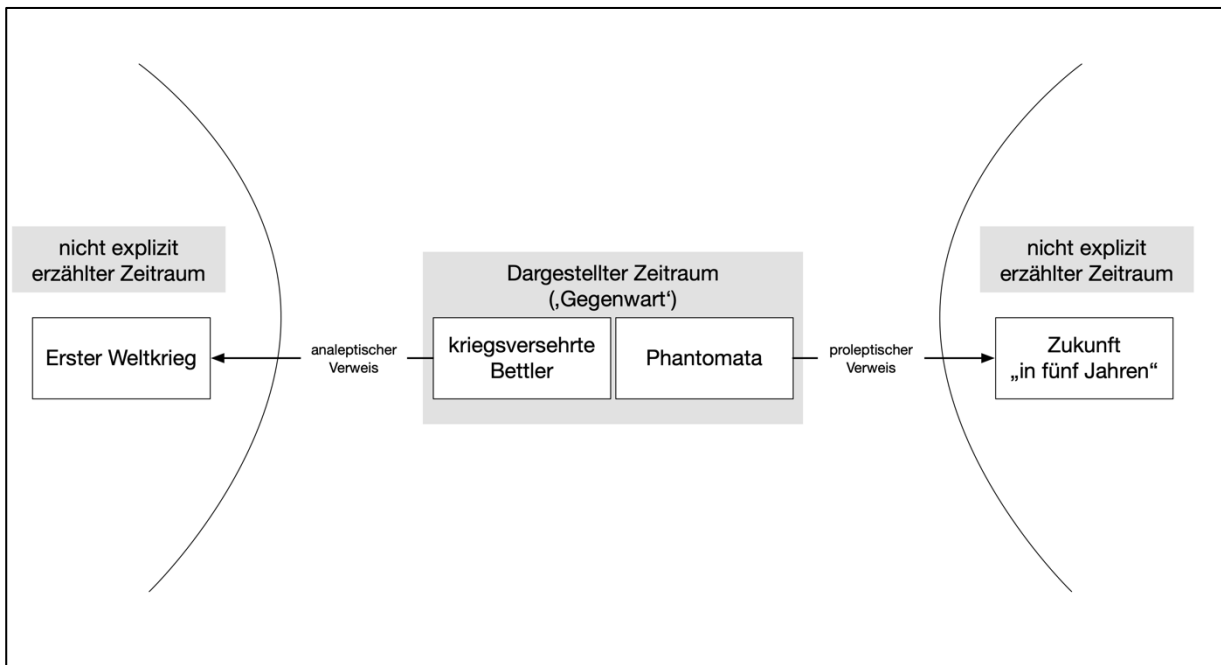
nicht explizit erzählter Zeitraum

Erster Weltkrieg

analeptischer Verweis

Dargestellter Zeitraum (‚Gegenwart‘)

kriegsversehrte Bettler

Phantomata

proleptischer Verweis

nicht explizit erzählter Zeitraum

Zukunft „in fünf Jahren“